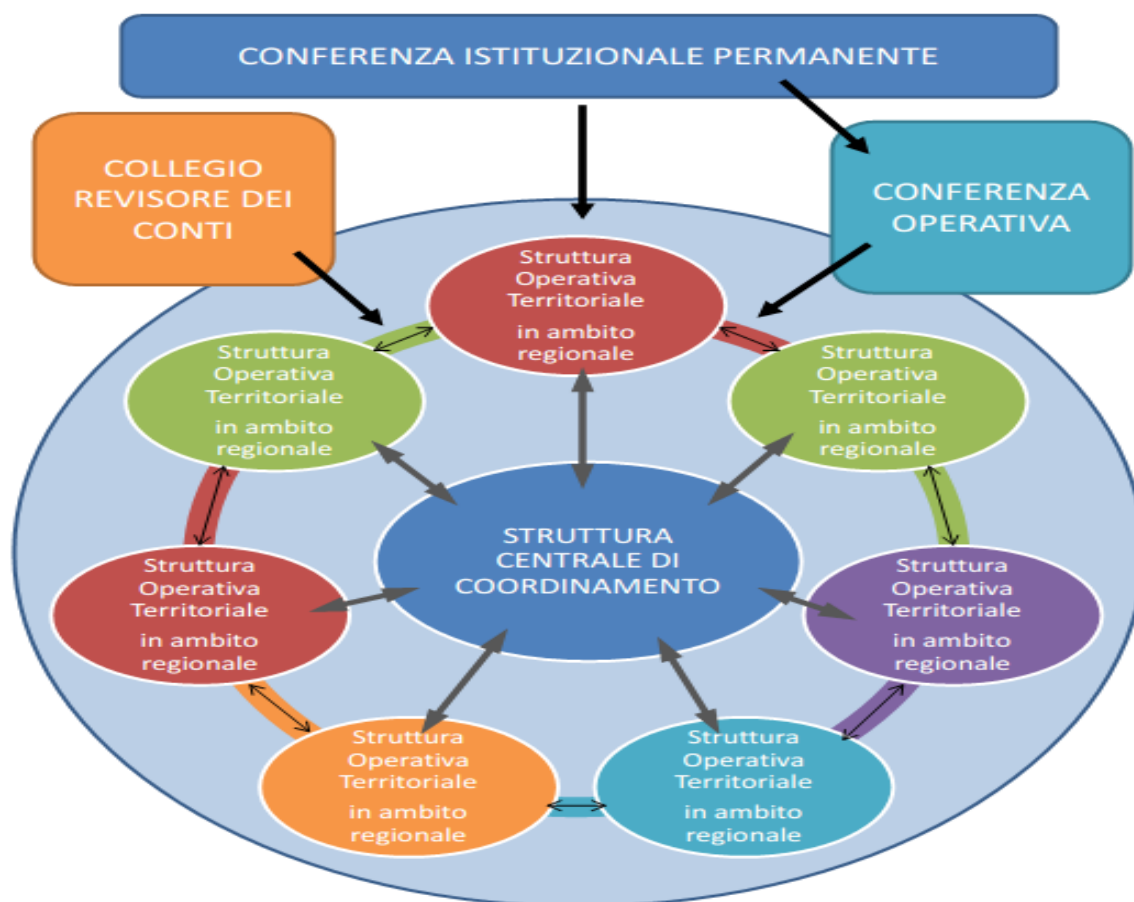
CONFERENZA ISTITUZIONALE PERMANENTE

COLLEGIO REVISORE DEI CONTI

CONFERENZA OPERATIVA

Struttura Operativa Territoriale in ambito regionale

Struttura Operativa Territoriale in ambito regionale

Struttura Operativa Territoriale in ambito regionale

STRUTTURA CENTRALE DI COORDINAMENTO

Struttura Operativa Territoriale in ambito regionale

Struttura Operativa Territoriale in ambito regionale

Struttura Operativa Territoriale in ambito regionale

Struttura Operativa Territoriale in ambito regionale